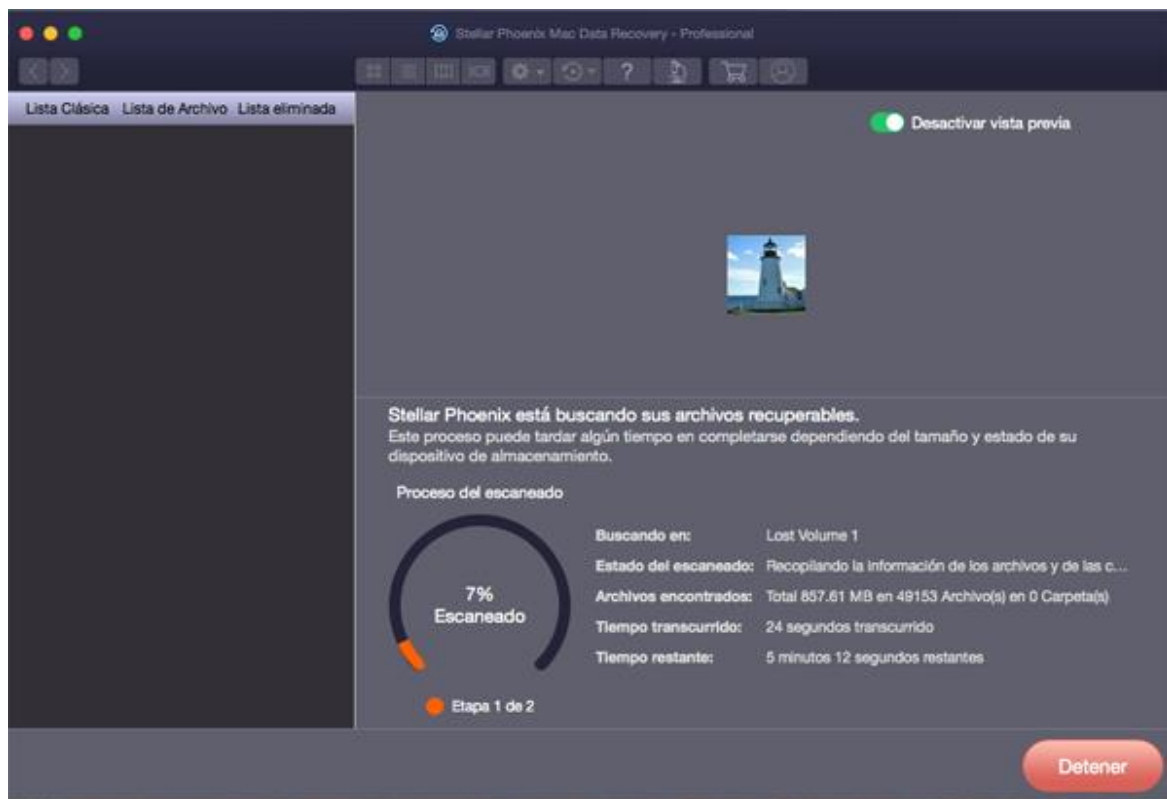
Stellar Phoenix Mac Data Recovery - Professional

Lista Clásica Lista de Archivo Lista eliminada

Desactivar vista previa

Stellar Phoenix está buscando sus archivos recuperables.
Este proceso puede tardar algún tiempo en completarse dependiendo del tamaño y estado de su dispositivo de almacenamiento.

Proceso del escaneado

7%
Escaneado

Etapa 1 de 2

| | |
|---|---|
| Buscando en: | Lost Volume 1 |
| Estado del escaneado: | Recopilando la información de los archivos y de las c... |
| Archivos encontrados: | Total 857.61 MB en 49153 Archivo(s) en 0 Carpeta(s) |
| Tiempo transcurrido: | 24 segundos transcurrido |
| Tiempo restante: | 5 minutos 12 segundos restantes |

Detener